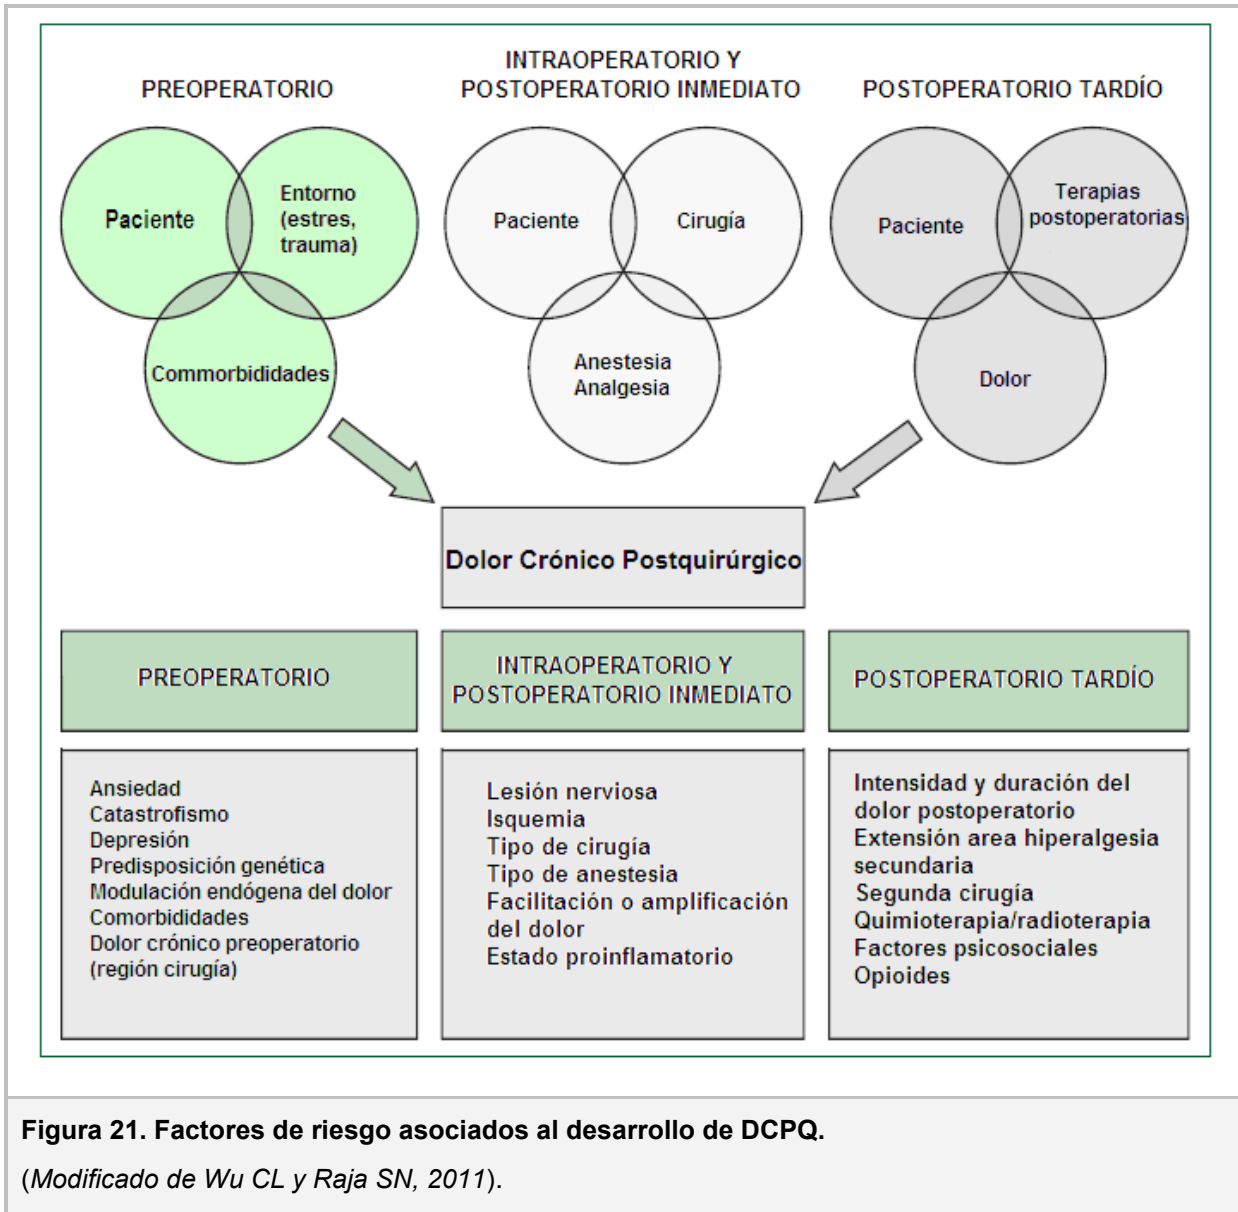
PREOPERATORIO

INTRAOPERATORIO Y POSTOPERATORIO INMEDIATO

POSTOPERATORIO TARDÍO

Paciente

Entorno (estres, trauma)

Commorbididades

Paciente

Cirugía

Anestesia Analgesia

Paciente

Terapias postoperatorias

Dolor

Dolor Crónico Postquirúrgico

PREOPERATORIO

INTRAOPERATORIO Y POSTOPERATORIO INMEDIATO

POSTOPERATORIO TARDÍO

Ansiedad
Catastrofismo
Depresión
Predisposición genética
Modulación endógena del dolor
Comorbididades
Dolor crónico preoperatorio (región cirugía)

Lesión nerviosa
Isquemia
Tipo de cirugía
Tipo de anestesia
Facilitación o amplificación del dolor
Estado proinflamatorio

Intensidad y duración del dolor postoperatorio
Extensión area hiperalgesia secundaria
Segunda cirugía
Quimioterapia/radioterapia
Factores psicosociales
Opioides

Figura 21. Factores de riesgo asociados al desarrollo de DCPQ.

(Modificado de Wu CL y Raja SN, 2011).